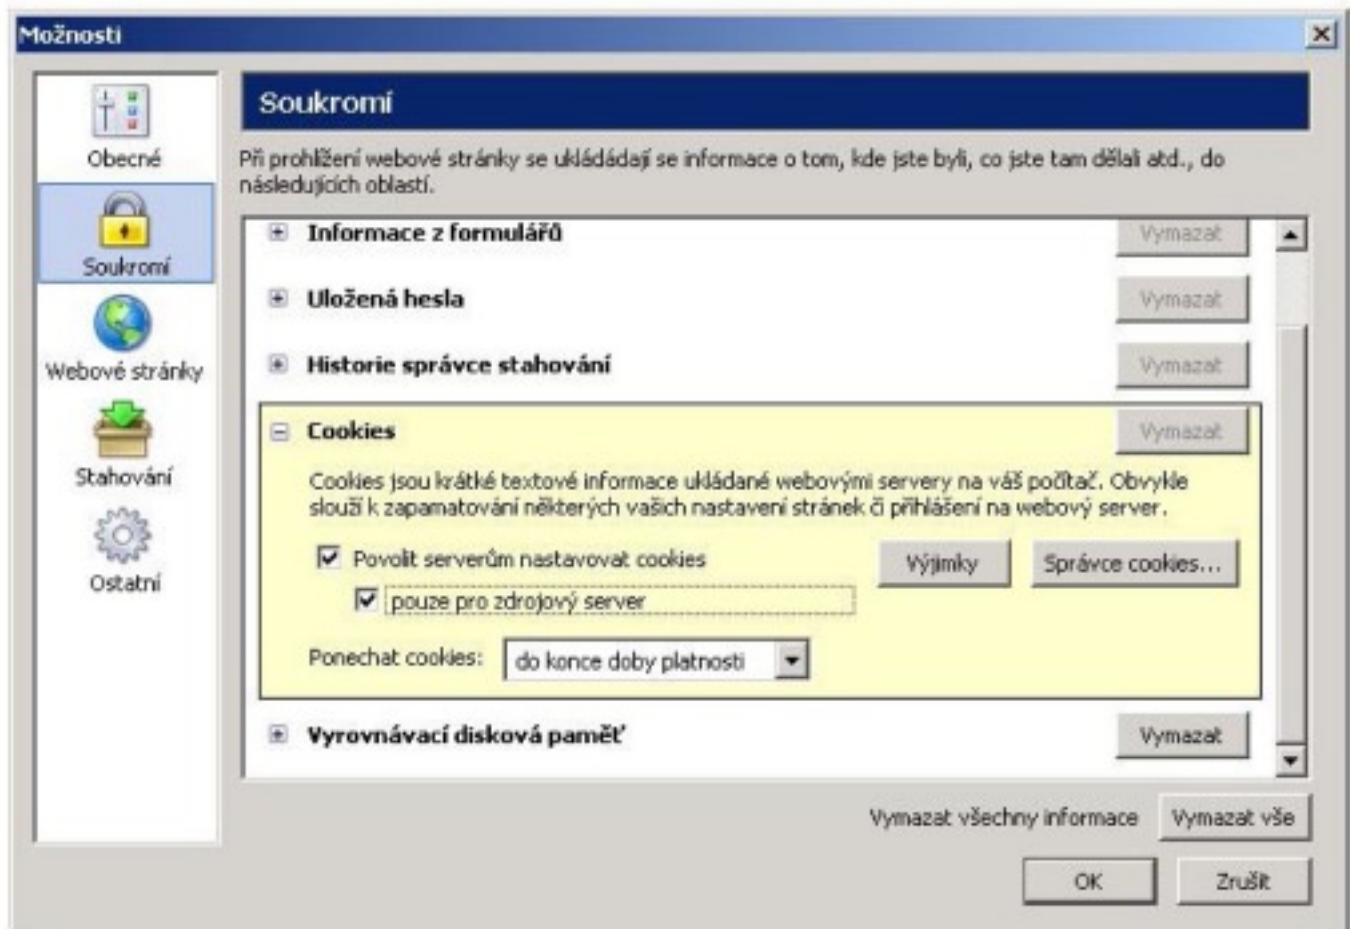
Možnosti

Obecné
Soukromí
Webové stránky
Stahování
Ostatní

Soukromí

Při prohlížení webové stránky se ukládádají se informace o tom, kde jste byli, co jste tam dělali atd., do následujících oblastí.

Informace z formulářů
Vymazat

Uložená hesla
Vymazat

Historie správce stahování
Vymazat

Cookies
Vymazat

Cookies jsou krátké textové informace ukládané webovými servery na váš počítač. Obvykle slouží k zapamatování některých vašich nastavení stránek či přihlášení na webový server.

Povolit serverům nastavovat cookies
Výjimky
Správce cookies...
pouze pro zdrojový server

Ponechat cookies: do konce doby platnosti

Vyrovnávací disková paměť
Vymazat

Vymazat všechny informace
Vymazat vše

OK
Zrušit